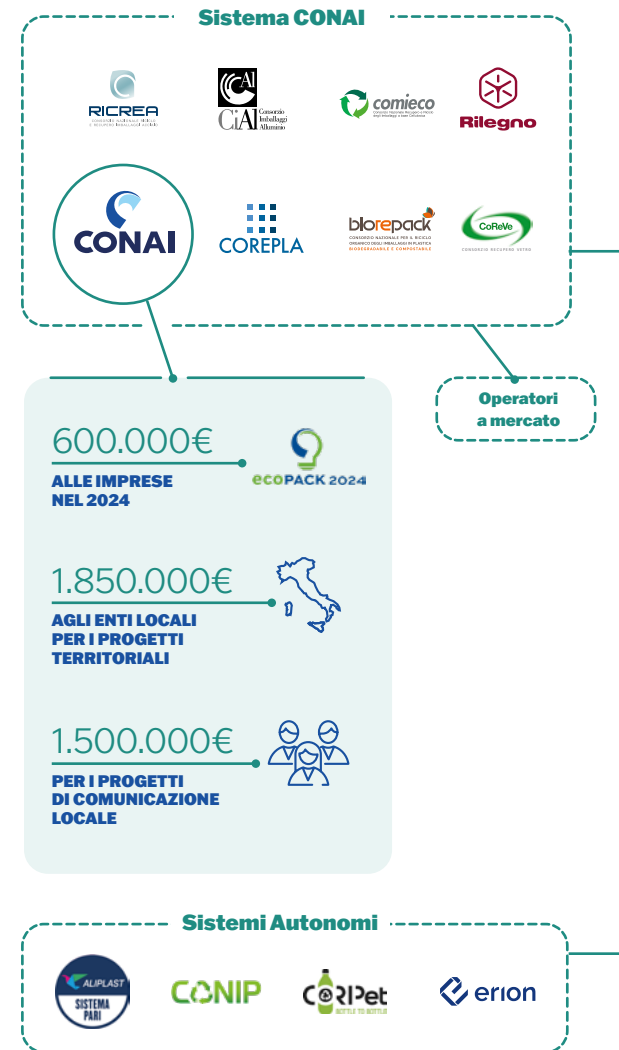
Sistema CONAI

RICREA

CiAl Consorzio Imballaggi Alluminio

comieco

Rilegno

CONAI

COREPLA

biorepack
CONSORZIO NAZIONALE PER IL RICICLO ORGANICO DEGLI IMBALLAGGI IN PLASTICA BIODEGRADABILE E COMPOSTABILE

CoReVe
CONSORZIO RECUPERO VETRO

Operatori a mercato

600.000€
ALLE IMPRESE NEL 2024

ecoPACK 2024

1.850.000€
AGLI ENTI LOCALI PER I PROGETTI TERRITORIALI

1.500.000€
PER I PROGETTI DI COMUNICAZIONE LOCALE

Sistemi Autonomi

ALIPLAST SISTEMA PARI

CONIP

CORIPet BOTTLE TO BOTTLE

erion